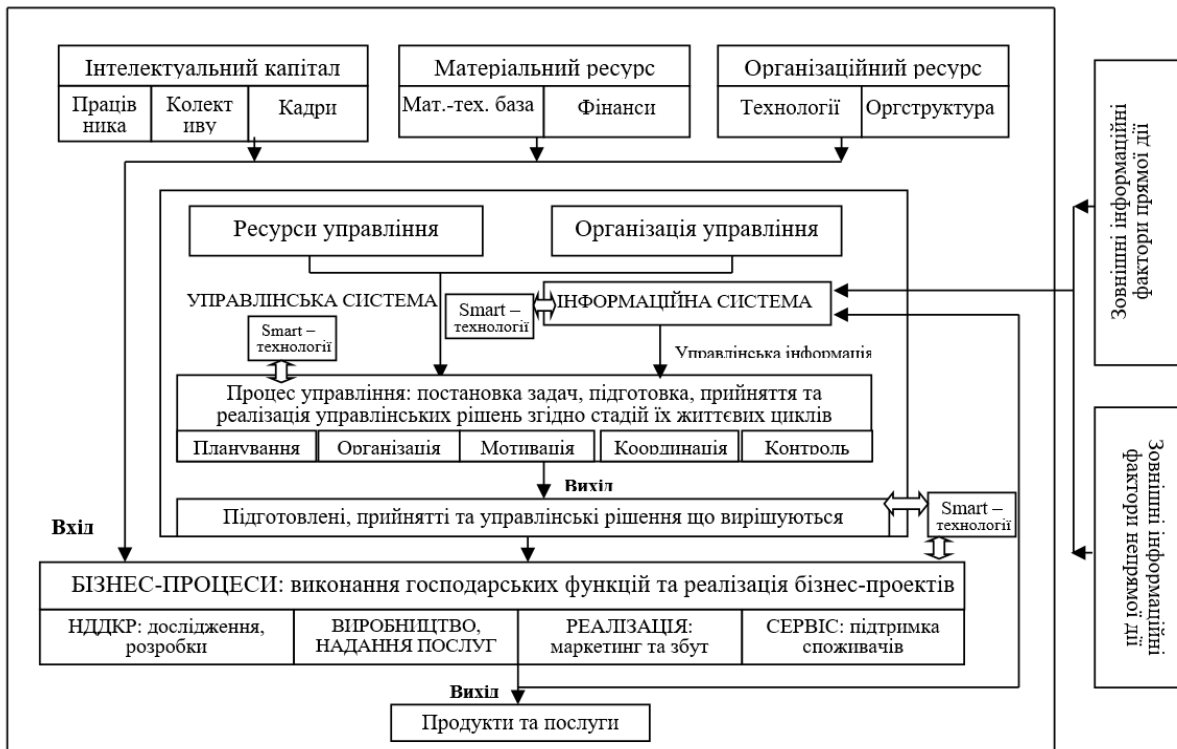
Інтелектуальний капітал

Праців ника | Колект иву | Кадри

Матеріальний ресурс

Мат.-тех. база | Фінанси

Організаційний ресурс

Технології | Оргструктура

Зовнішні інформаційні фактори прямої дії

Ресурси управління

Організація управління

УПРАВЛІНСЬКА СИСТЕМА

Smart – технології

ІНФОРМАЦІЙНА СИСТЕМА

Smart – технології

Управлінська інформація

Процес управління: постановка задач, підготовка, прийняття та реалізація управлінських рішень згідно стадій їх життєвих циклів

Планування | Організація | Мотивація | Координація | Контроль

Вихід

Підготовлені, прийнятті та управлінські рішення що вирішуються

Smart – технології

Вхід

Зовнішні інформаційні фактори непрямої дії

БІЗНЕС-ПРОЦЕСИ: виконання господарських функцій та реалізація бізнес-проектів

НДДКР: дослідження, розробки | ВИРОБНИЦТВО, НАДАННЯ ПОСЛУГ | РЕАЛІЗАЦІЯ: маркетинг та збут | СЕРВІС: підтримка споживачів

Вихід

Продукти та послуги